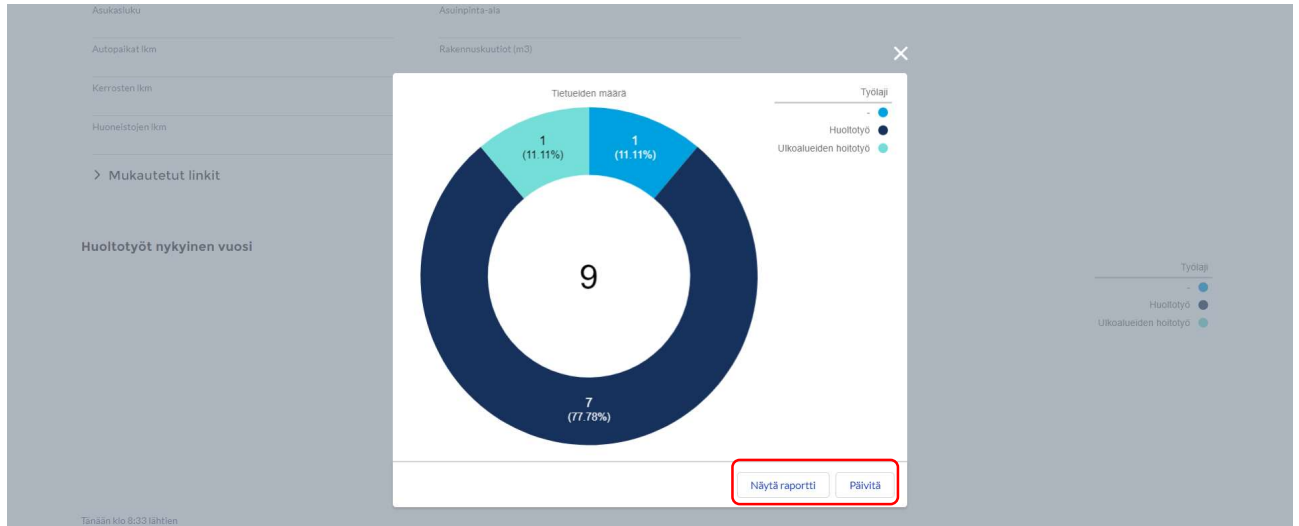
Asukasluku

Asuinpinta-ala

Autopaikat lkm

Rakennuskuutiot (m3)

Kerrosten lkm

Huoneistojen lkm

> Mukautetut linkit

Huoltotyöt nykyinen vuosi

Tänään klo 8:33 lähtien

×

Tietueiden määrä

1
(11.11%)

1
(11.11%)

9

7
(77.78%)

Työlaji
-
Huoltotyö
Ulkoalueiden hoitotyö

Näytä raportti

Päivitä

Työlaji
-
Huoltotyö
Ulkoalueiden hoitotyö